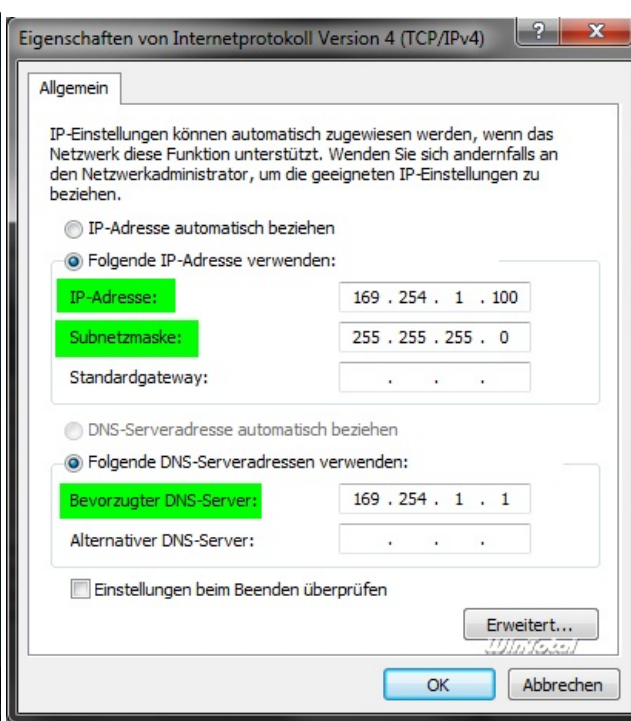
Eigenschaften von Internetprotokoll Version 4 (TCP/IPv4)

?

X

Allgemein

IP-Einstellungen können automatisch zugewiesen werden, wenn das Netzwerk diese Funktion unterstützt. Wenden Sie sich andernfalls an den Netzwerkadministrator, um die geeigneten IP-Einstellungen zu beziehen.

IP-Adresse automatisch beziehen

Folgende IP-Adresse verwenden:

IP-Adresse: 169 . 254 . 1 . 100

Subnetzmaske: 255 . 255 . 255 . 0

Standardgateway: . . .

DNS-Serveradresse automatisch beziehen

Folgende DNS-Serveradressen verwenden:

Bevorzugter DNS-Server: 169 . 254 . 1 . 1

Alternativer DNS-Server: . . .

Einstellungen beim Beenden überprüfen

Erweitert...

WinTotal

OK

Abbrechen